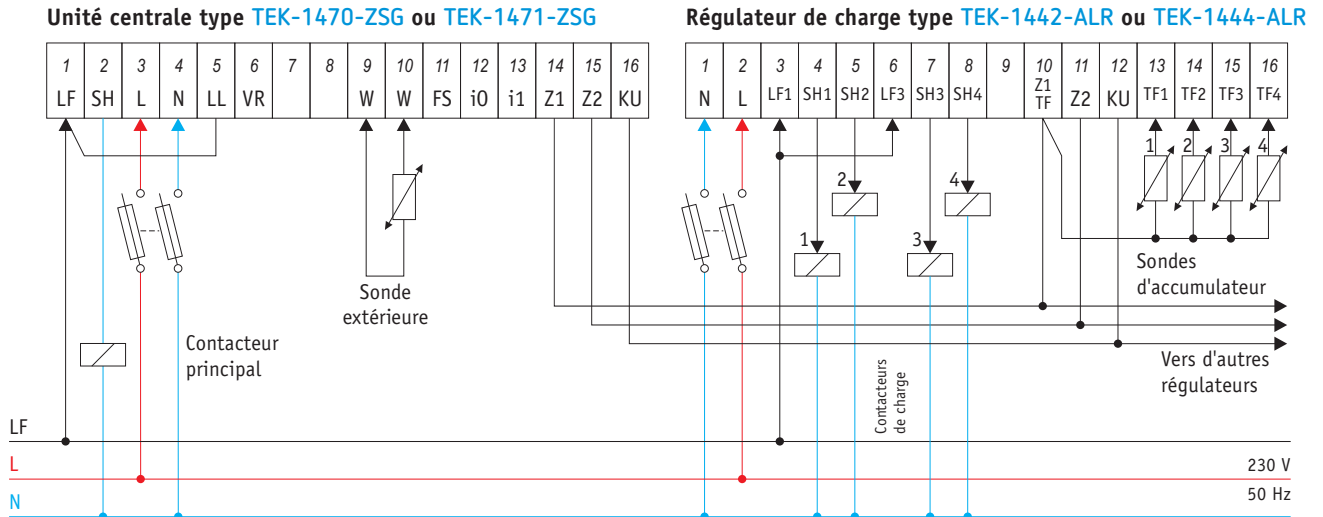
Unité centrale type TEK-1470-ZSG ou TEK-1471-ZSG

| 1 | 2 | 3 | 4 | 5 | 6 | 7 | 8 | 9 | 10 | 11 | 12 | 13 | 14 | 15 | 16 |
|---|---|---|---|---|---|---|---|---|---|---|---|---|---|---|---|
| LF | SH | L | N | LL | VR | | | W | W | FS | i0 | i1 | Z1 | Z2 | KU |

Sonde extérieure

Contacteur principal

Régulateur de charge type TEK-1442-ALR ou TEK-1444-ALR

| 1 | 2 | 3 | 4 | 5 | 6 | 7 | 8 | 9 | 10 | 11 | 12 | 13 | 14 | 15 | 16 |
|---|---|---|---|---|---|---|---|---|---|---|---|---|---|---|---|
| N | L | LF1 | SH1 | SH2 | LF3 | SH3 | SH4 | | Z1 TF | Z2 | KU | TF1 | TF2 | TF3 | TF4 |

1 2 3 4

2 4

1 3

Sondes d'accumulateur

Vers d'autres régulateurs

Contacteurs de charge

LF

L

N

230 V

50 Hz